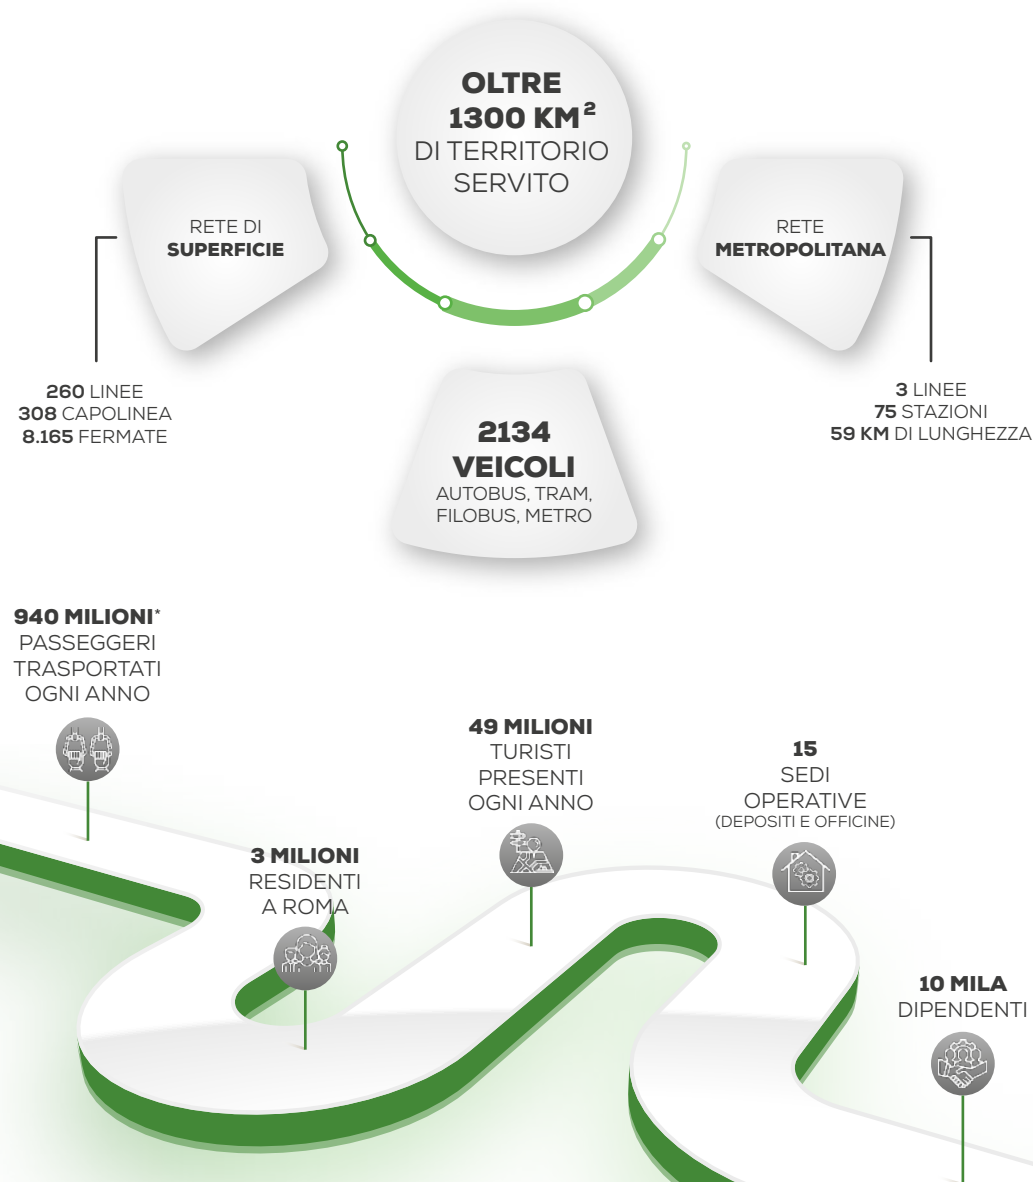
OLTRE $1300 KM^2$ DI TERRITORIO SERVITO

RETE DI SUPERFICIE

260 LINEE
308 CAPOLINEA
8.165 FERMATE

RETE METROPOLITANA

3 LINEE
75 STAZIONI
59 KM DI LUNGHEZZA

2134 VEICOLI
AUTOBUS, TRAM, FILOBUS, METRO

940 MILIONI* PASSEGGERI TRASPORTATI OGNI ANNO

3 MILIONI RESIDENTI A ROMA

49 MILIONI TURISTI PRESENTI OGNI ANNO

15 SEDI OPERATIVE (DEPOSITI E OFFICINE)

10 MILA DIPENDENTI